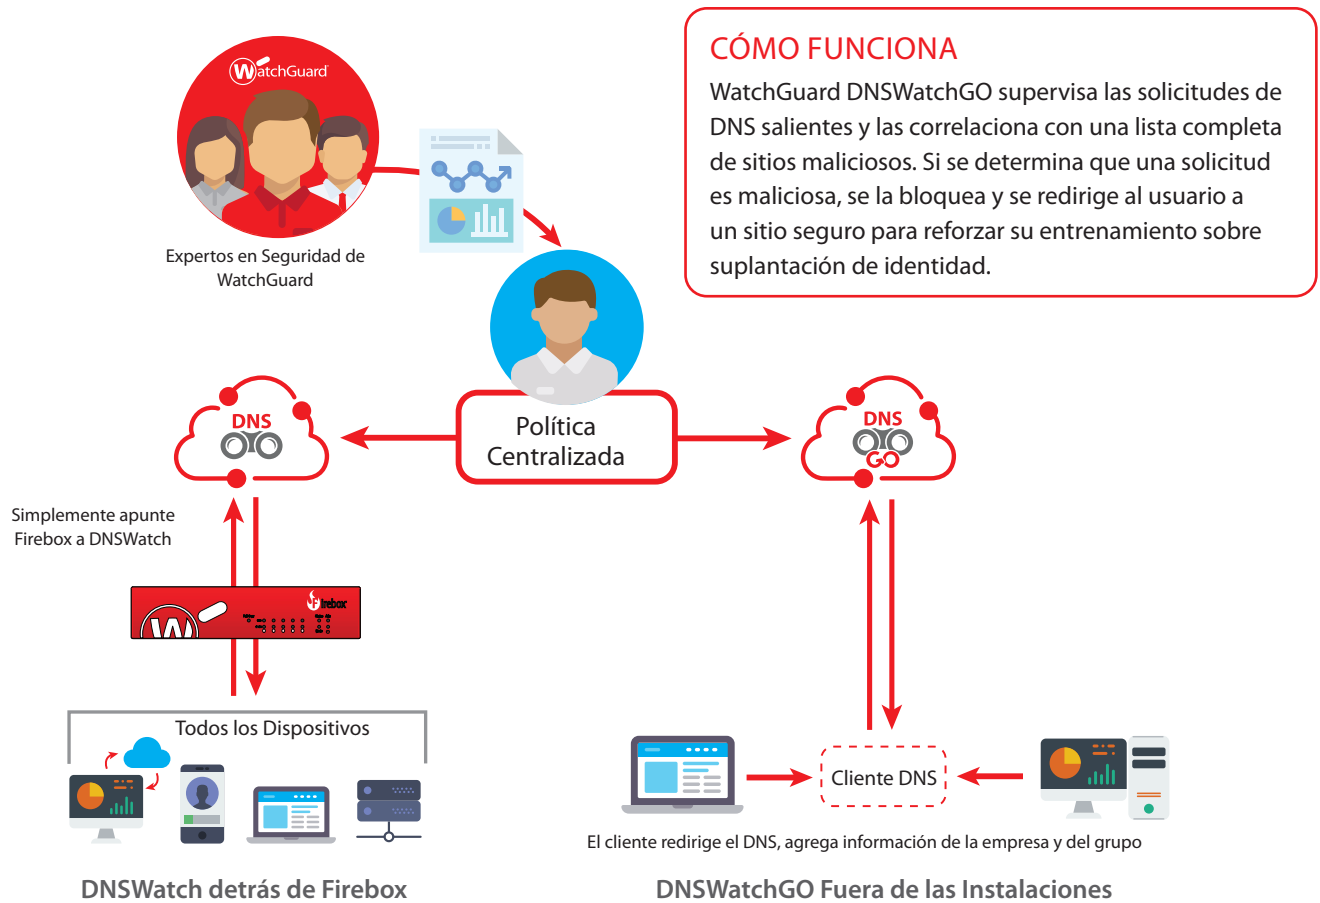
WatchGuard

Expertos en Seguridad de WatchGuard

CÓMO FUNCIONA

WatchGuard DNSWatchGO supervisa las solicitudes de DNS salientes y las correlaciona con una lista completa de sitios maliciosos. Si se determina que una solicitud es maliciosa, se la bloquea y se redirige al usuario a un sitio seguro para reforzar su entrenamiento sobre suplantación de identidad.

DNS

Política Centralizada

DNS GO

Simplemente apunte Firebox a DNSWatch

Firebox

Todos los Dispositivos

Cliente DNS

El cliente redirige el DNS, agrega información de la empresa y del grupo

DNSWatch detrás de Firebox

DNSWatchGO Fuera de las Instalaciones